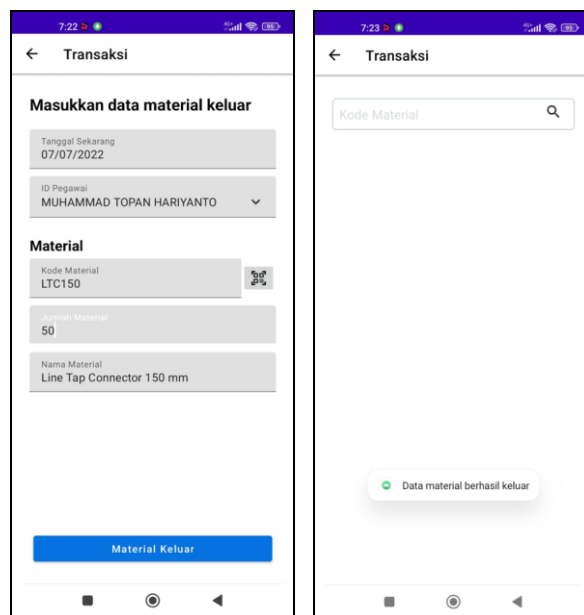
7:22

Transaksi

Masukkan data material keluar

Tanggal Sekarang
07/07/2022

ID Pegawai
MUHAMMAD TOPAN HARIYANTO

Material

Kode Material
LTC150

Jumlah Material
50

Nama Material
Line Tap Connector 150 mm

Material Keluar

7:23

Transaksi

Kode Material

Data material berhasil keluar